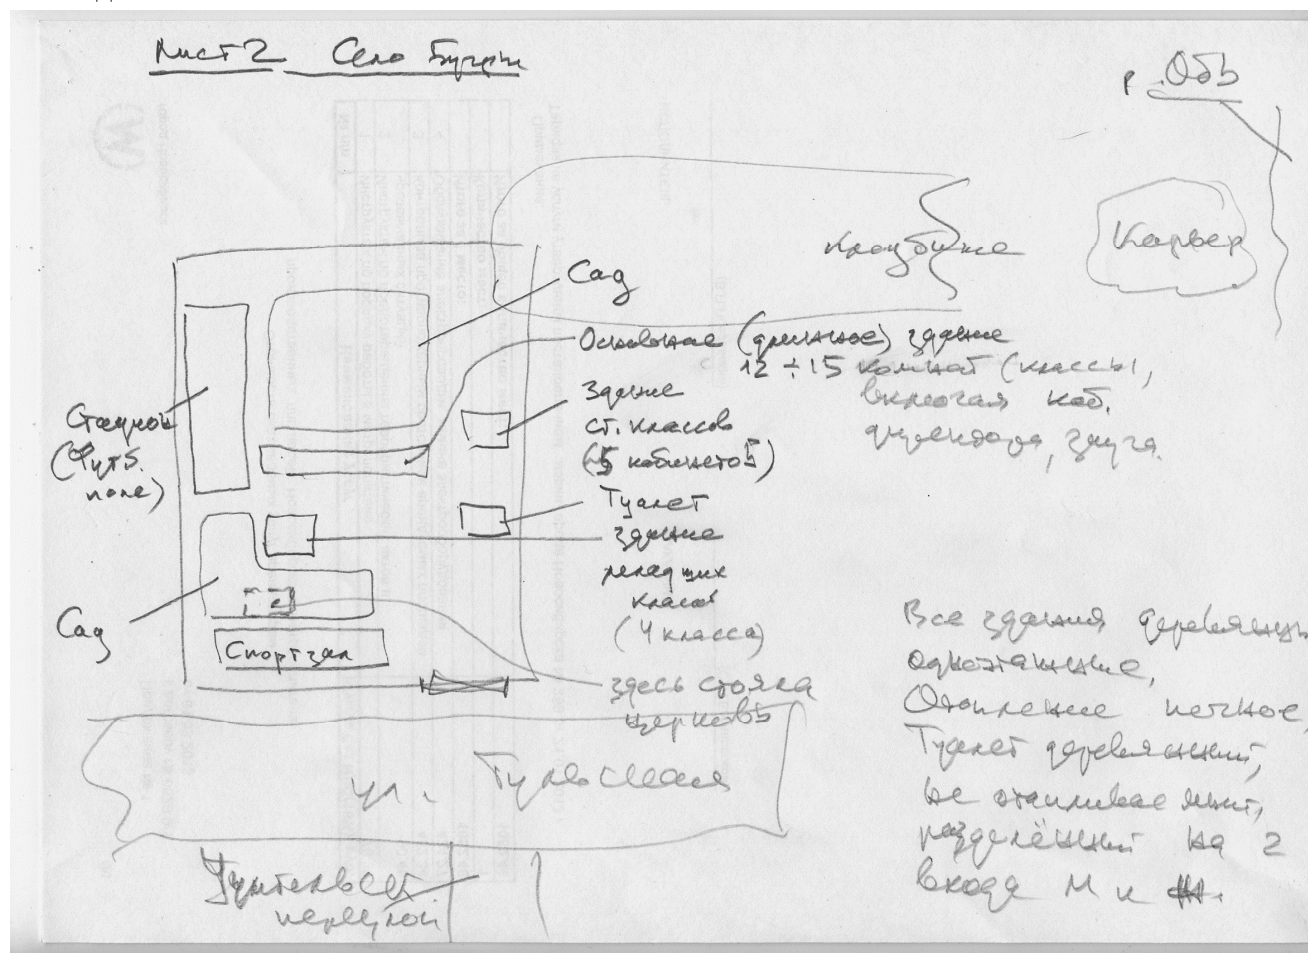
Лист 2 Село Бурмин

р. Обь

Кладбище

Карьер

Сад

Основное (длинное) здание 12 ÷ 15 комнат (классы, включая каб. физики, химия, др.)

Здание ст. классов (5 кабинетов)

Стадион (Футб. поле)

Туалет

здание младших классов (4 класса)

Сад

Спортзал

здесь стояла церковь

ул. Туполевская

Учительский переулок

Все здания деревянные, одноэтажные, Отопление печное, Туалет деревянный, не отапливаемый, разделённый на 2 входа М и Ж.